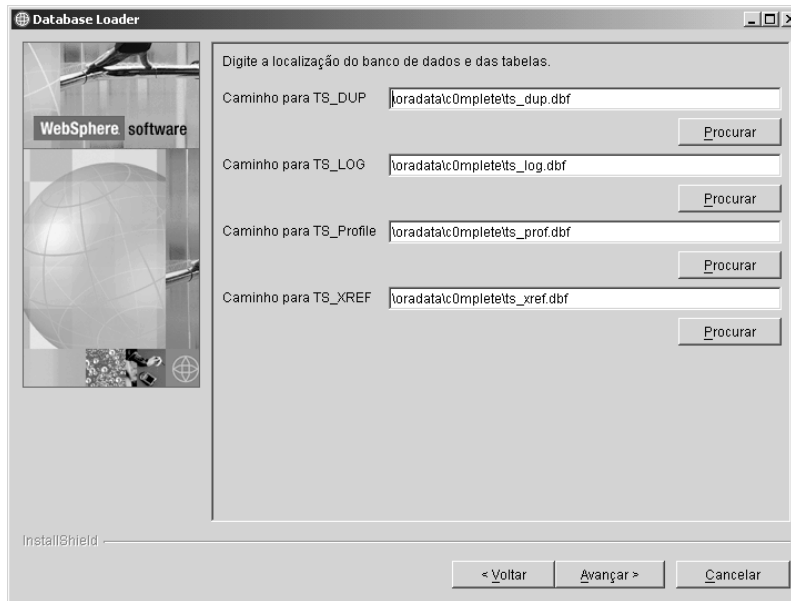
Database Loader

WebSphere software

Digite a localização do banco de dados e das tabelas.

Caminho para TS_DUP \oradata\c0mplete\ts_dup.dbf

Procurar

Caminho para TS_LOG \oradata\c0mplete\ts_log.dbf

Procurar

Caminho para TS_Profile \oradata\c0mplete\ts_prof.dbf

Procurar

Caminho para TS_XREF \oradata\c0mplete\ts_xref.dbf

Procurar

InstallShield

< Voltar Avançar > Cancelar